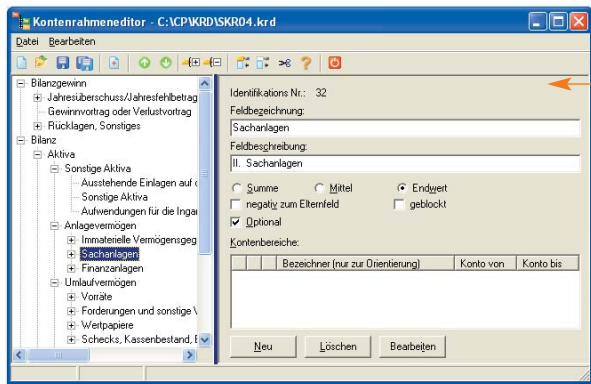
Kontenrahmeneditor - C:\CP\KRD\SKR04.krd

Datei Bearbeiten

Bilanzgewinn
Jahresüberschuss/Jahresfehlbetrag
Gewinnvortrag oder Verlustvortrag
Rücklagen, Sonstiges
Bilanz
Aktiva
Sonstige Aktiva
Ausstehende Einlagen auf c
Sonstige Aktiva
Aufwendungen für die Inga
Anlagevermögen
Immaterielle Vermögensgeg
Sachanlagen
Finanzanlagen
Umlaufvermögen
Vorräte
Forderungen und sonstige V
Wertpapiere
Schecks, Kassenbestand, I

Identifikations Nr.: 32
Feldbezeichnung:
Sachanlagen
Feldbeschreibung:
II. Sachanlagen

Summe
Mittel
Endwert
negativ zum Elternfeld
geblockt
Optional

Kontenbereiche:

| | | Bezeichner (nur zur Orientierung) | Konto von | Konto bis |
|---|---|---|---|---|
| | | | | |

Neu
Löschen
Bearbeiten